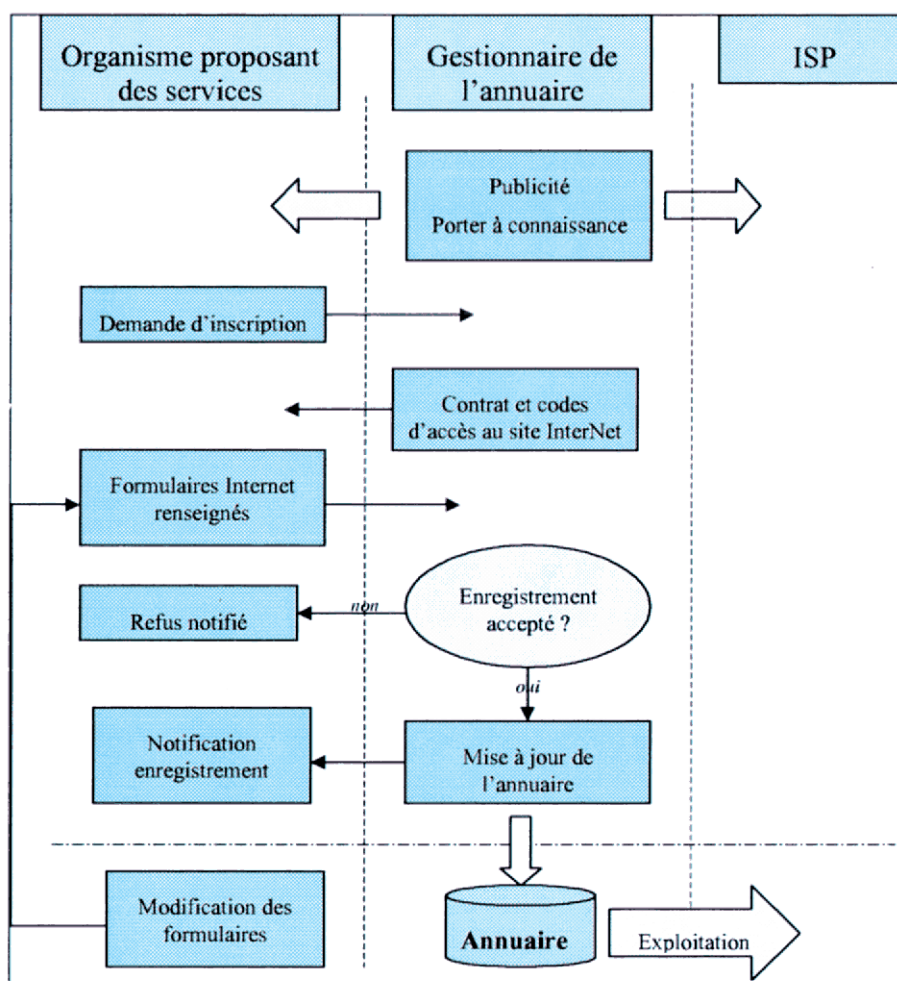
Organisme proposant des services

Gestionnaire de l'annuaire

ISP

Publicité
Porter à connaissance

Demande d'inscription

Contrat et codes d'accès au site InterNet

Formulaires Internet renseignés

Refus notifié

non

Enregistrement accepté ?

oui

Notification enregistrement

Mise à jour de l'annuaire

Modification des formulaires

Annuaire

Exploitation